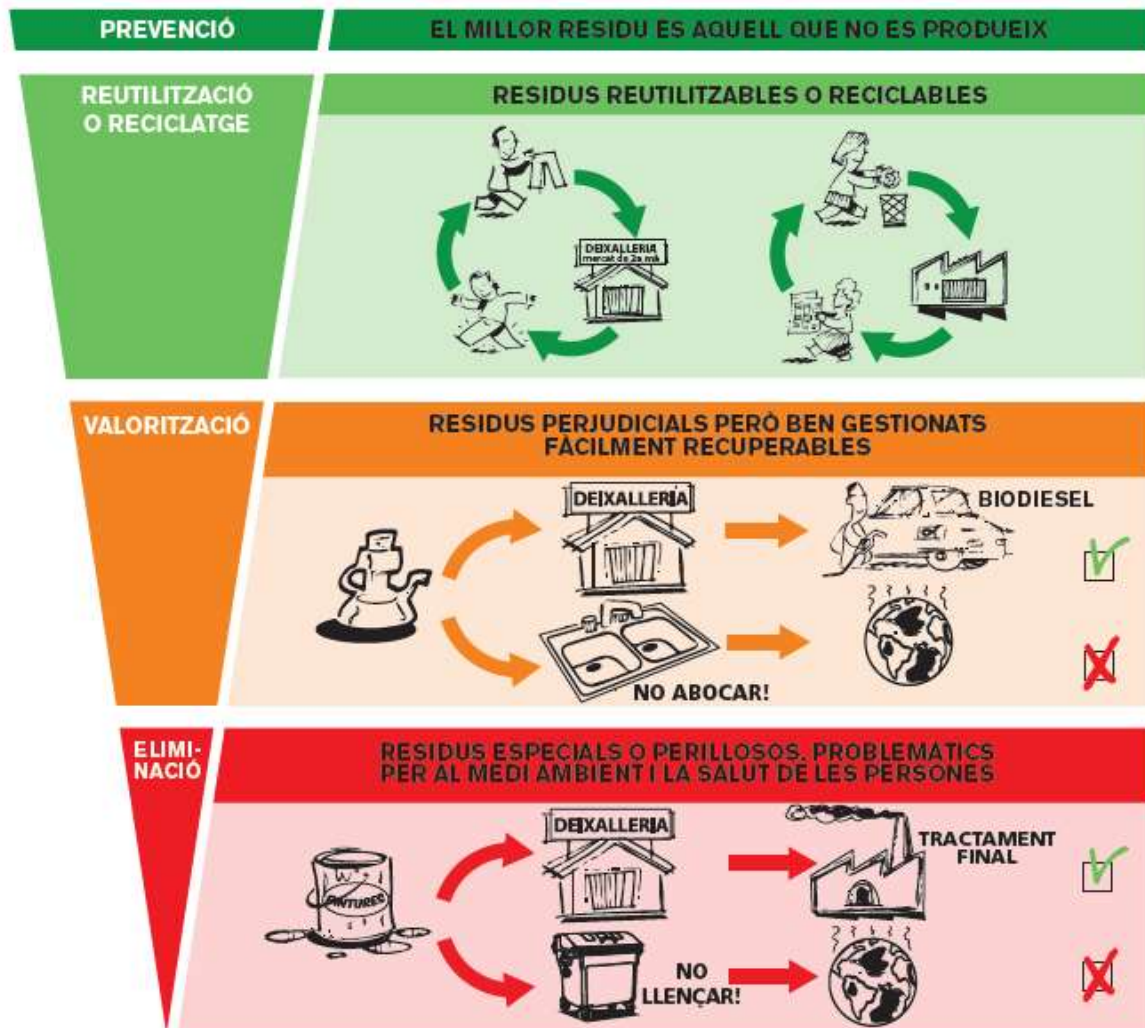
PREVENCIÓ

EL MILLOR RESIDU ES AQUELL QUE NO ES PRODUEIX

REUTILITZACIÓ O RECICLATGE

RESIDUS REUTILITZABLES O RECICLABLES

DEIXALLERIA mercat de 2a mà

VALORITZACIÓ

RESIDUS PERJUDICIALS PERÒ BEN GESTIONATS FÀCILMENT RECUPERABLES

DEIXALLERIA

BIODIESEL

NO ABOCAR!

ELIMINACIÓ

RESIDUS ESPECIALS O PERILLOSOS. PROBLEMÀTICS PER AL MEDI AMBIENT I LA SALUT DE LES PERSONES

PINTURES

DEIXALLERIA

TRACTAMENT FINAL

NO LLENÇAR!